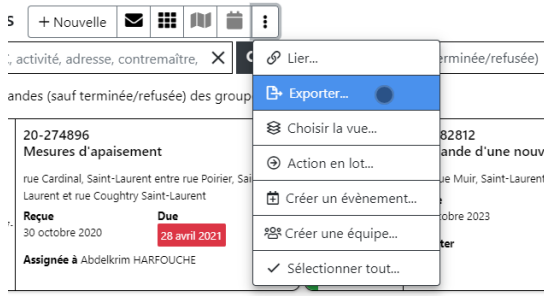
5 + Nouvelle

:, activité, adresse, contremaître, ×

erminée/refusée)

andes (sauf terminée/refusée) des group

20-274896
Mesures d'apaisement

rue Cardinal, Saint-Laurent entre rue Poirier, Sai Laurent et rue Coughtry Saint-Laurent

Reçue
30 octobre 2020

Due
28 avril 2021

Assignée à Abdelkrim HARFOUCHE

Lier...
Exporter...
Choisir la vue...
Action en lot...
Créer un évènement...
Créer une équipe...
Sélectionner tout...

82812
ande d'une nouv

e Muir, Saint-Laurent

obre 2023

ter